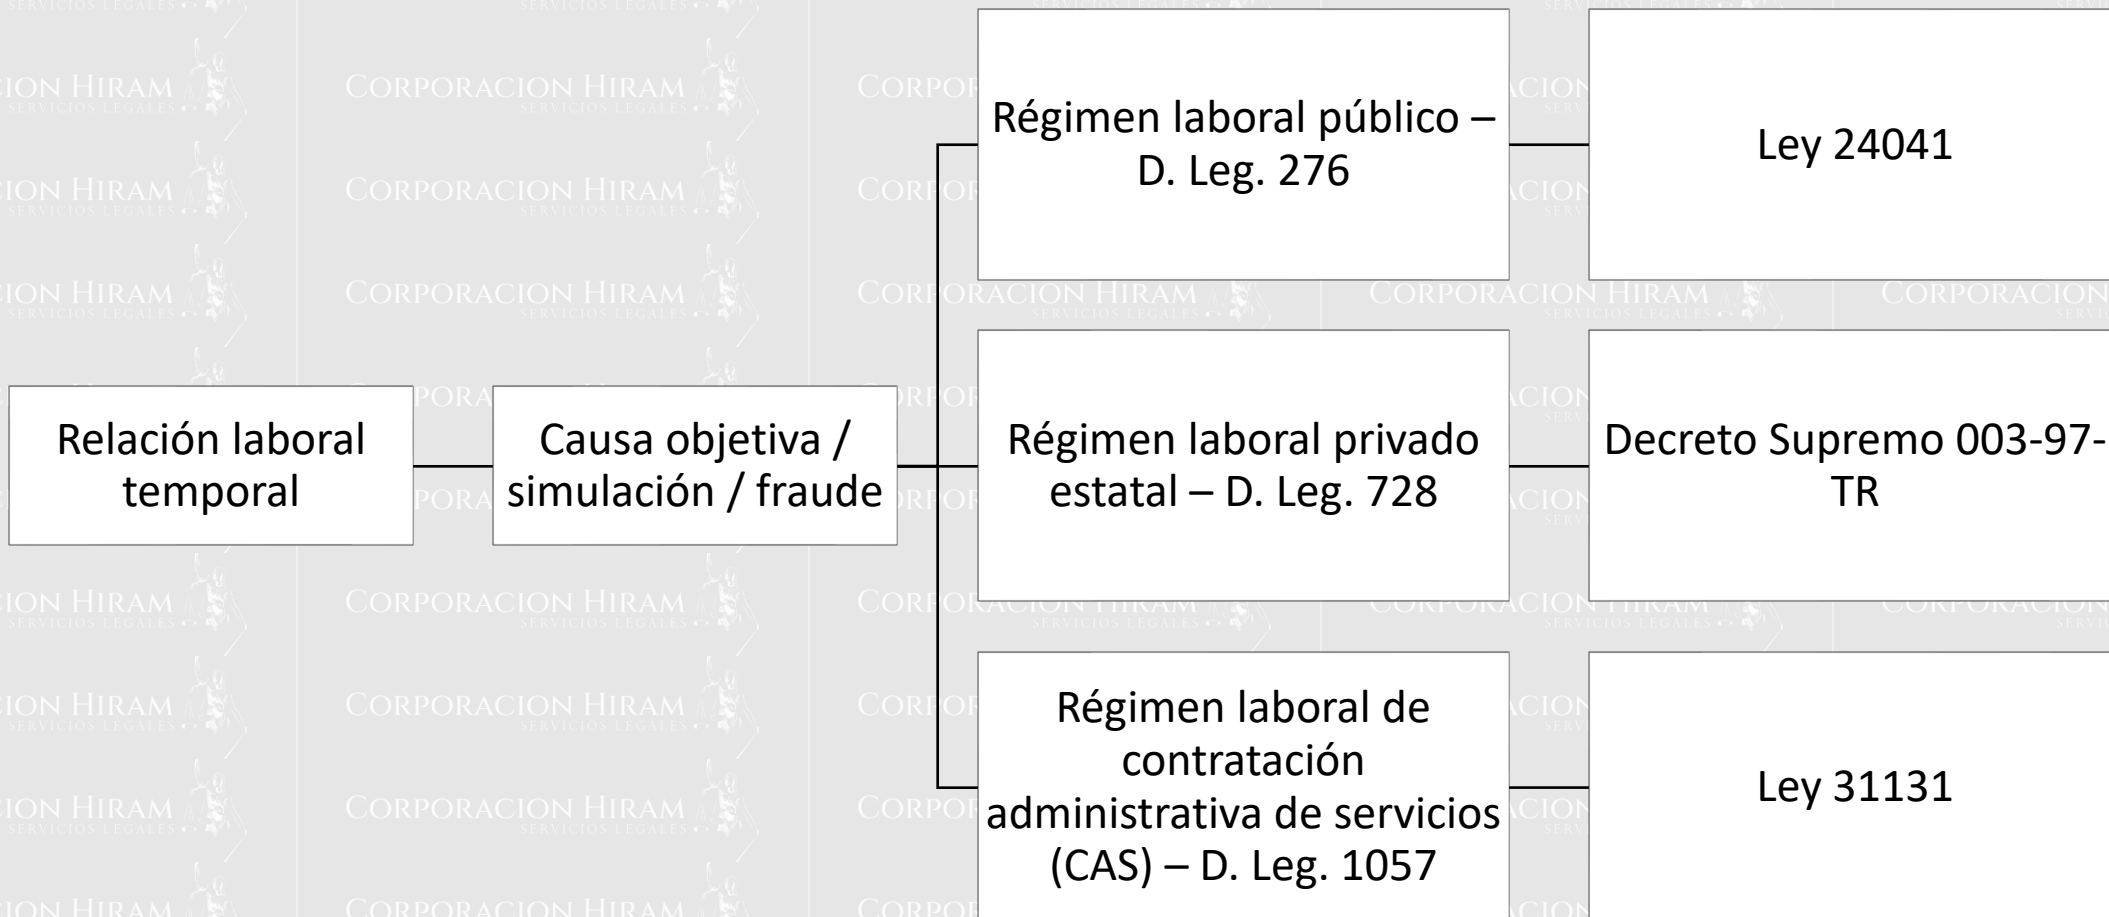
Relación laboral temporal

Causa objetiva / simulación / fraude

Régimen laboral público – D. Leg. 276

Ley 24041

Régimen laboral privado estatal – D. Leg. 728

Decreto Supremo 003-97-TR

Régimen laboral de contratación administrativa de servicios (CAS) – D. Leg. 1057

Ley 31131

CORPORACION HIRAM
SERVICIOS LEGALES